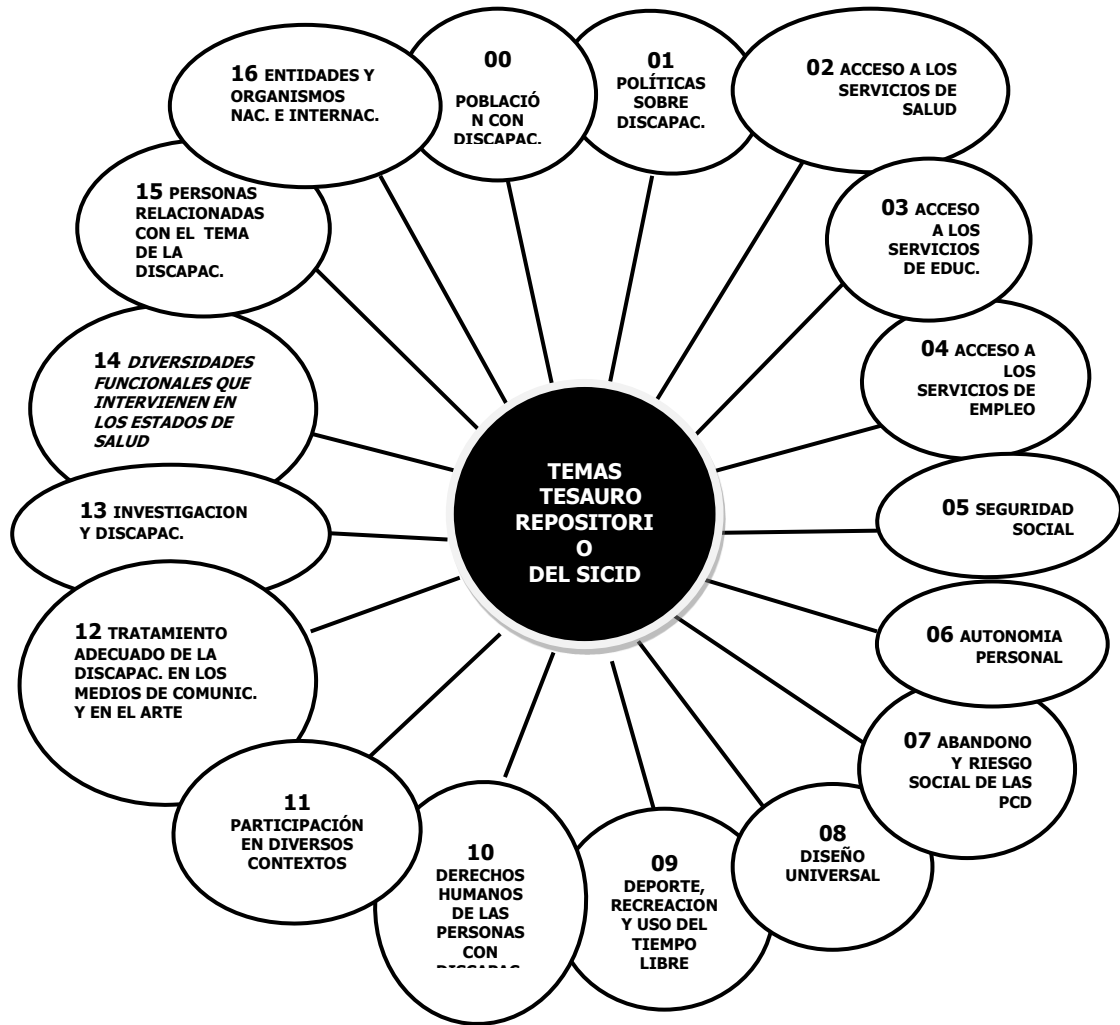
TEMAS TESAURO REPOSITORI O DEL SICID

00 POBLACIÓ N CON DISCAPAC.

01 POLÍTICAS SOBRE DISCAPAC.

02 ACCESO A LOS SERVICIOS DE SALUD

03 ACCESO A LOS SERVICIOS DE EDUC.

04 ACCESO A LOS SERVICIOS DE EMPLEO

05 SEGURIDAD SOCIAL

06 AUTONOMIA PERSONAL

07 ABANDONO Y RIESGO SOCIAL DE LAS PCD

08 DISEÑO UNIVERSAL

09 DEPORTE, RECREACION Y USO DEL TIEMPO LIBRE

10 DERECHOS HUMANOS DE LAS PERSONAS CON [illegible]

11 PARTICIPACIÓN EN DIVERSOS CONTEXTOS

12 TRATAMIENTO ADECUADO DE LA DISCAPAC. EN LOS MEDIOS DE COMUNIC. Y EN EL ARTE

13 INVESTIGACION Y DISCAPAC.

14 DIVERSIDADES FUNCIONALES QUE INTERVIENEN EN LOS ESTADOS DE SALUD

15 PERSONAS RELACIONADAS CON EL TEMA DE LA DISCAPAC.

16 ENTIDADES Y ORGANISMOS NAC. E INTERNAC.